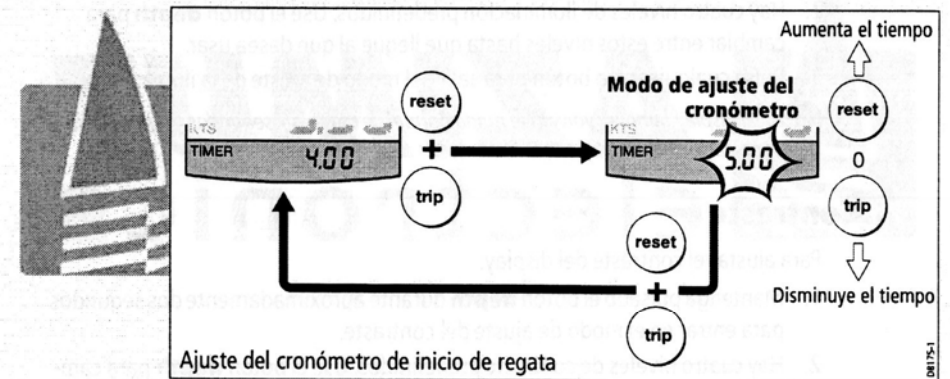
Aumenta el tiempo

Modo de ajuste del cronómetro

reset

KTS

TIMER 4.00

+

trip

KTS

TIMER 5.00

reset

o

trip

reset

+

trip

Disminuye el tiempo

Ajuste del cronómetro de inicio de regata

D8175-1